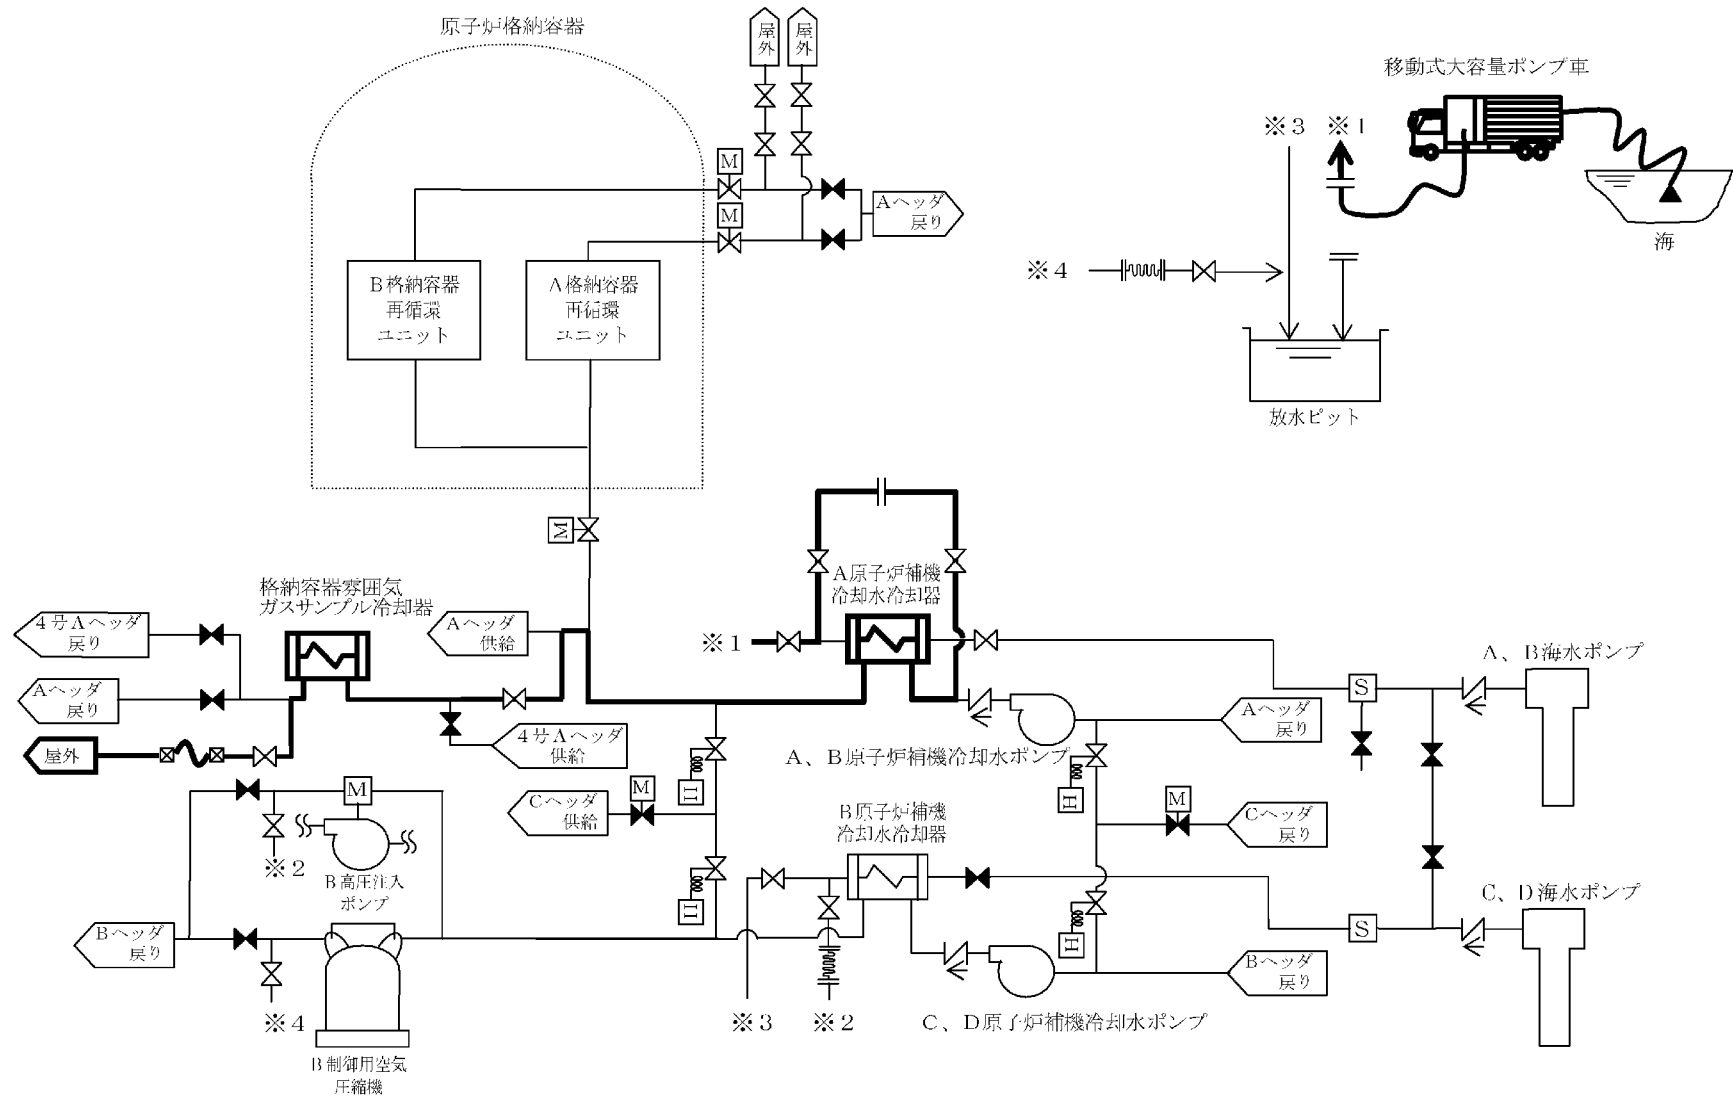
原子炉格納容器

屋外

屋外

M

M

Aヘッダ戻り

B格納容器再循環ユニット

A格納容器再循環ユニット

移動式大容量ポンプ車

※3

※1

海

※4

放水ピット

M

格納容器雰囲気ガスサンプル冷却器

4号Aヘッダ戻り

Aヘッダ戻り

屋外

Aヘッダ供給

4号Aヘッダ供給

A原子炉補機冷却水冷却器

※1

A、B海水ポンプ

S

Aヘッダ戻り

A、B原子炉補機冷却水ポンプ

M

Cヘッダ供給

M

H

H

※2

B高圧注入ポンプ

Bヘッダ戻り

※4

B制御用空気圧縮機

H

B原子炉補機冷却水冷却器

M

Cヘッダ戻り

H

H

C、D海水ポンプ

S

Bヘッダ戻り

※3

※2

C、D原子炉補機冷却水ポンプ